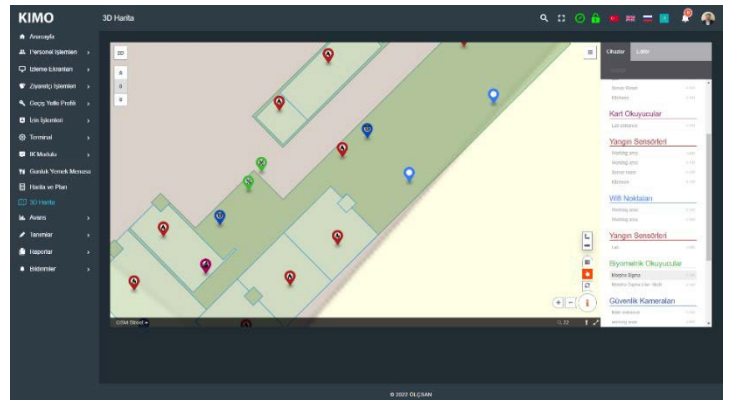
KIMO

3D Harita

Anasayfa
Personel İşlemleri
İzleme Ekranları
Ziyaretçi İşlemleri
Geçiş Yetki Profili
İzin İşlemleri
Terminal
IK Modulu
Günlük Yemek Menüsü
Harita ve Plan
3D Harita
Avans
Tanımlar
Raporlar
Bildirimler

2D

Cihazlar
Lider

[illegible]
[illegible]

Kart Okuyucular
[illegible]

Yangın Sensörleri
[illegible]
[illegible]
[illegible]
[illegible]

Wifi Noktaları
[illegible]
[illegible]

Yangın Sensörleri
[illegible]

Biyometrik Okuyucular
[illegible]
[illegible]

Güvenlik Kameraları
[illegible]
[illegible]

OSM Street

© 2022 ÖLÇSAN